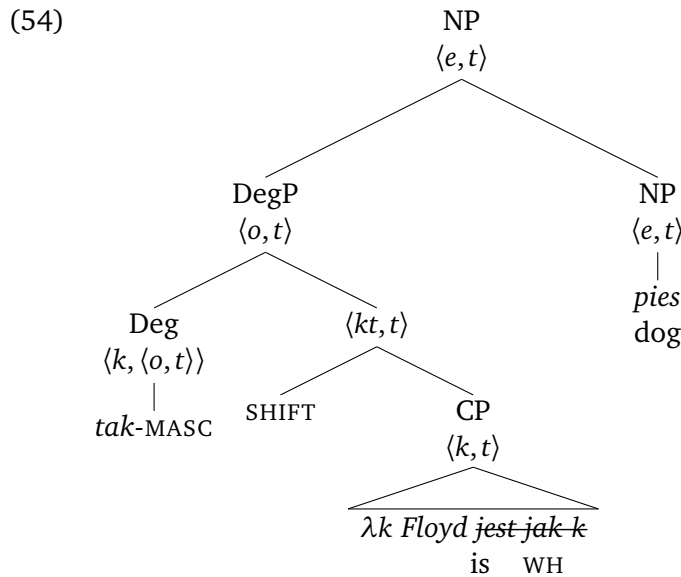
(54)

NP
$\langle e,t \rangle$

DegP
$\langle o,t \rangle$

NP
$\langle e,t \rangle$

*pies*
dog

Deg
$\langle k, \langle o,t \rangle \rangle$

*tak*-MASC

$\langle kt,t \rangle$

SHIFT

CP
$\langle k,t \rangle$

$\lambda k$ *Floyd* ~~*jest jak k*~~
is WH